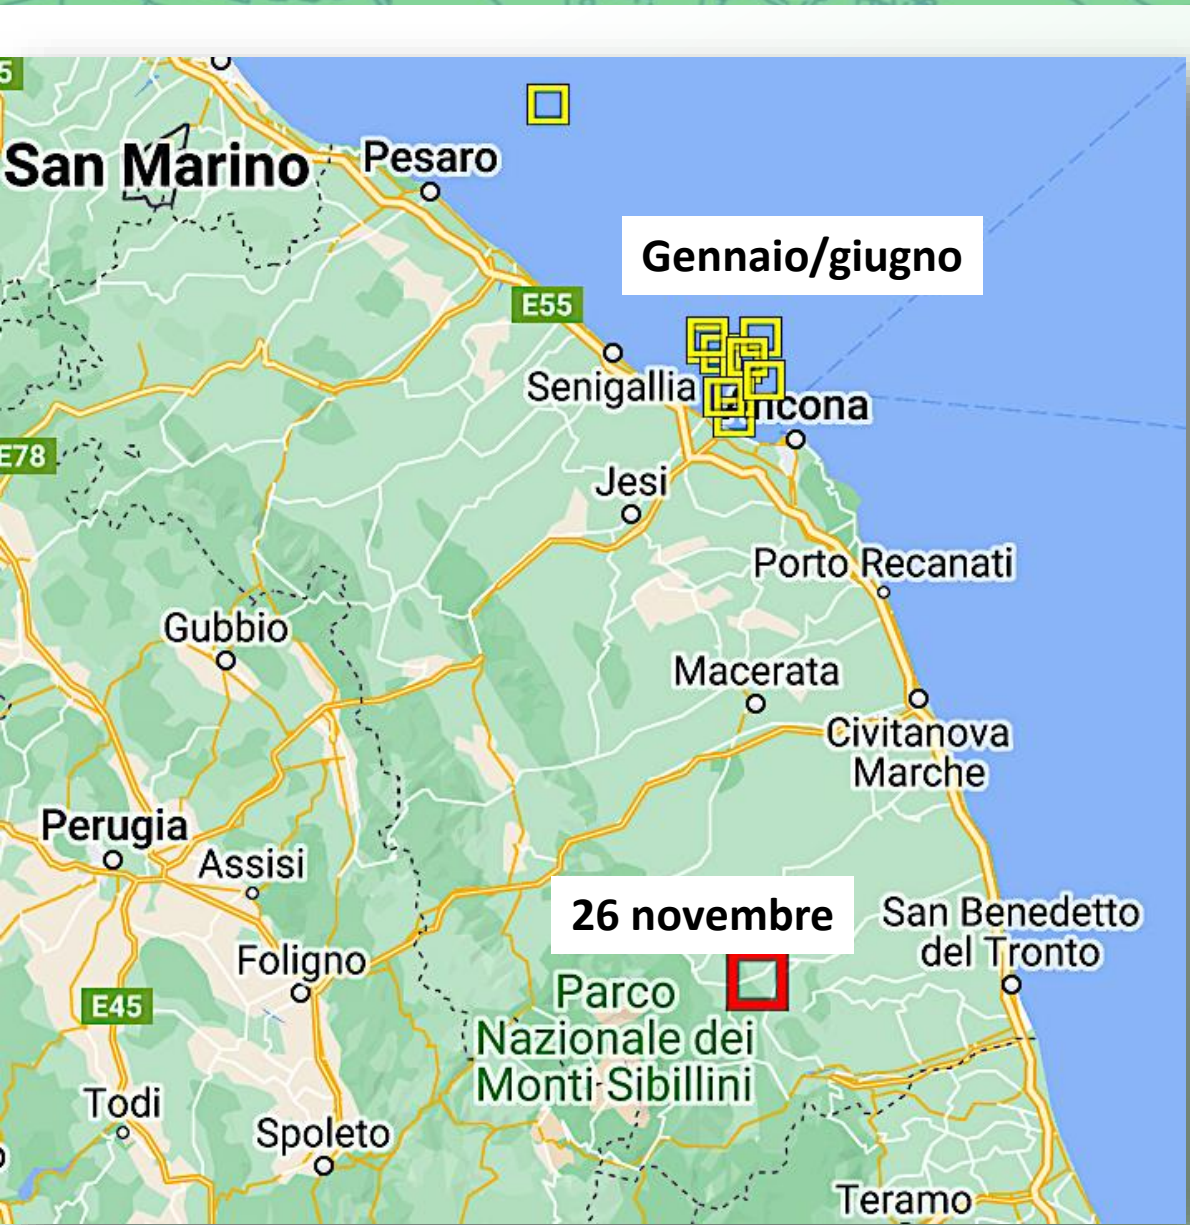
5

San Marino

Pesaro

Gennaio/giugno

E55

Senigallia

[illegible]ncona

E78

Jesi

Porto Recanati

Gubbio

Macerata

Civitanova Marche

Perugia

Assisi

26 novembre

San Benedetto del Tronto

Foligno

Parco Nazionale dei Monti Sibillini

E45

Todi

Spoleto

Teramo